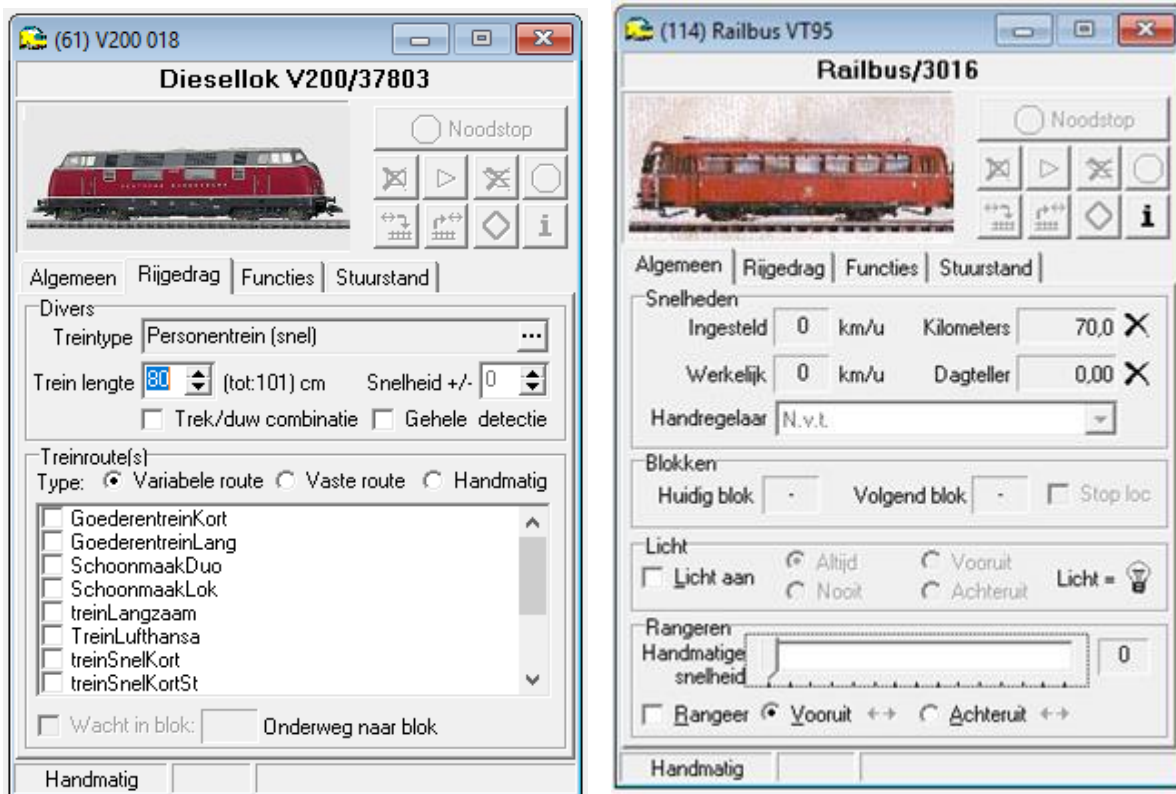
(61) V200 018

Diesellok V200/37803

Noodstop

i

Algemeen | Rijgedrag | Functies | Stuurstand

Divers

Treintype Personentrein (snel) ...

Trein lengte 80 (tot:101) cm Snelheid +/- 0

Trek/duw combinatie Gehele detectie

Treinroute(s)

Type: Variabele route Vaste route Handmatig

GoederentreinKort
GoederentreinLang
SchoonmaakDuo
SchoonmaakLok
treinLangzaam
TreinLufthansa
treinSnelKort
treinSnelKortSt

Wacht in blok: Onderweg naar blok

Handmatig

(114) Railbus VT95

Railbus/3016

Noodstop

i

Algemeen | Rijgedrag | Functies | Stuurstand

Snelheden

Ingesteld 0 km/u Kilometers 70,0 ✕

Werkelijk 0 km/u Dagteller 0,00 ✕

Handregelaar N.v.t.

Blokken

Huidig blok - Volgend blok - Stop loc

Licht

Licht aan Altijd Nooit Vooruit Achteruit Licht =

Rangeren

Handmatige snelheid 0

Rangeer Vooruit ↔ Achteruit ↔

Handmatig